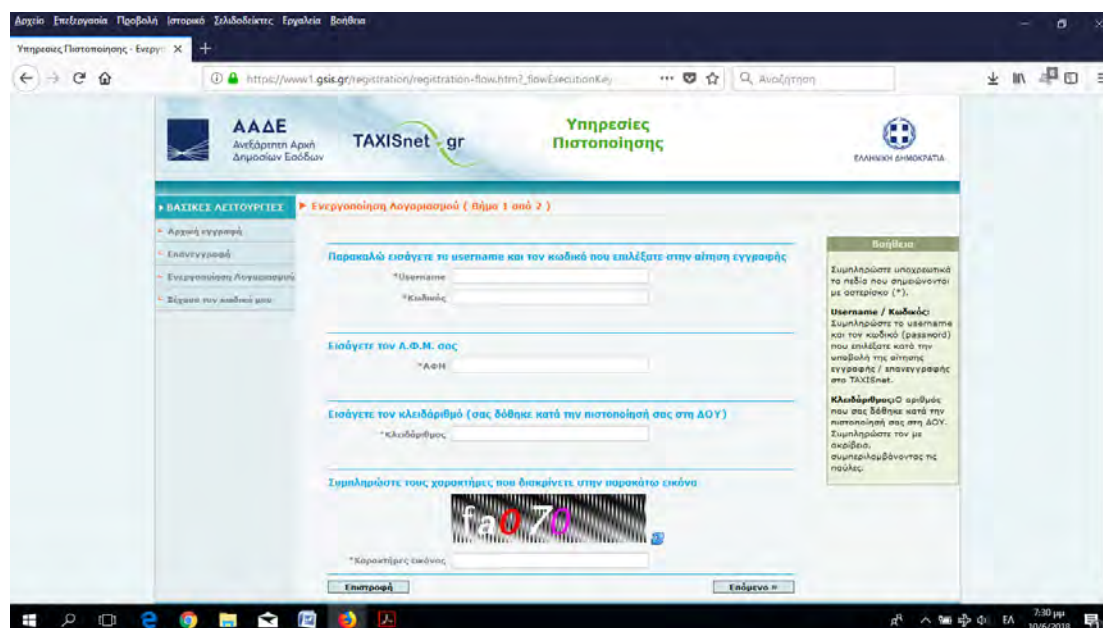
Αρχείο Επεξεργασία Προβολή Ιστορικό Σελιδοδείκτες Εργαλεία Βοήθεια

Υπηρεσίες Πιστοποίησης - Ενεργ ×

https://www1.gsis.gr/registration/registration-flow.htm?_flowExecutionKey

Αναζήτηση

ΑΑΔΕ
Ανεξάρτητη Αρχή Δημοσίων Εσόδων

TAXISnet gr

Υπηρεσίες Πιστοποίησης

ΕΛΛΗΝΙΚΗ ΔΗΜΟΚΡΑΤΙΑ

ΒΑΣΙΚΕΣ ΛΕΙΤΟΥΡΓΙΕΣ
Αρχική εγγραφή
Επανεγγραφή
Ενεργοποίηση Λογαριασμού
Ξέχασα τον κωδικό μου

Ενεργοποίηση Λογαριασμού ( Βήμα 1 από 2 )

Παρακαλώ εισάγετε το username και τον κωδικό που επιλέξατε στην αίτηση εγγραφής

*Username
*Κωδικός

Εισάγετε τον Α.Φ.Μ. σας

*ΑΦΜ

Εισάγετε τον κλειδάριθμό (σας δόθηκε κατά την πιστοποίησή σας στη ΔΟΥ)

*Κλειδάριθμος

Συμπληρώστε τους χαρακτήρες που διακρίνετε στην παρακάτω εικόνα

fa07

*Χαρακτήρες εικόνας

Επιστροφή

Επόμενο »

Βοήθεια

Συμπληρώστε υποχρεωτικά τα πεδία που σημειώνονται με αστερίσκο (*).

Username / Κωδικός: Συμπληρώστε το username και τον κωδικό (password) που επιλέξατε κατά την υποβολή της αίτησης εγγραφής / επανεγγραφής στο TAXISnet.

Κλειδάριθμος: Ο αριθμός που σας δόθηκε κατά την πιστοποίησή σας στη ΔΟΥ. Συμπληρώστε τον με ακρίβεια, συμπεριλαμβάνοντας τις παύλες.

ΕΛ 7:30 μμ 10/6/2018